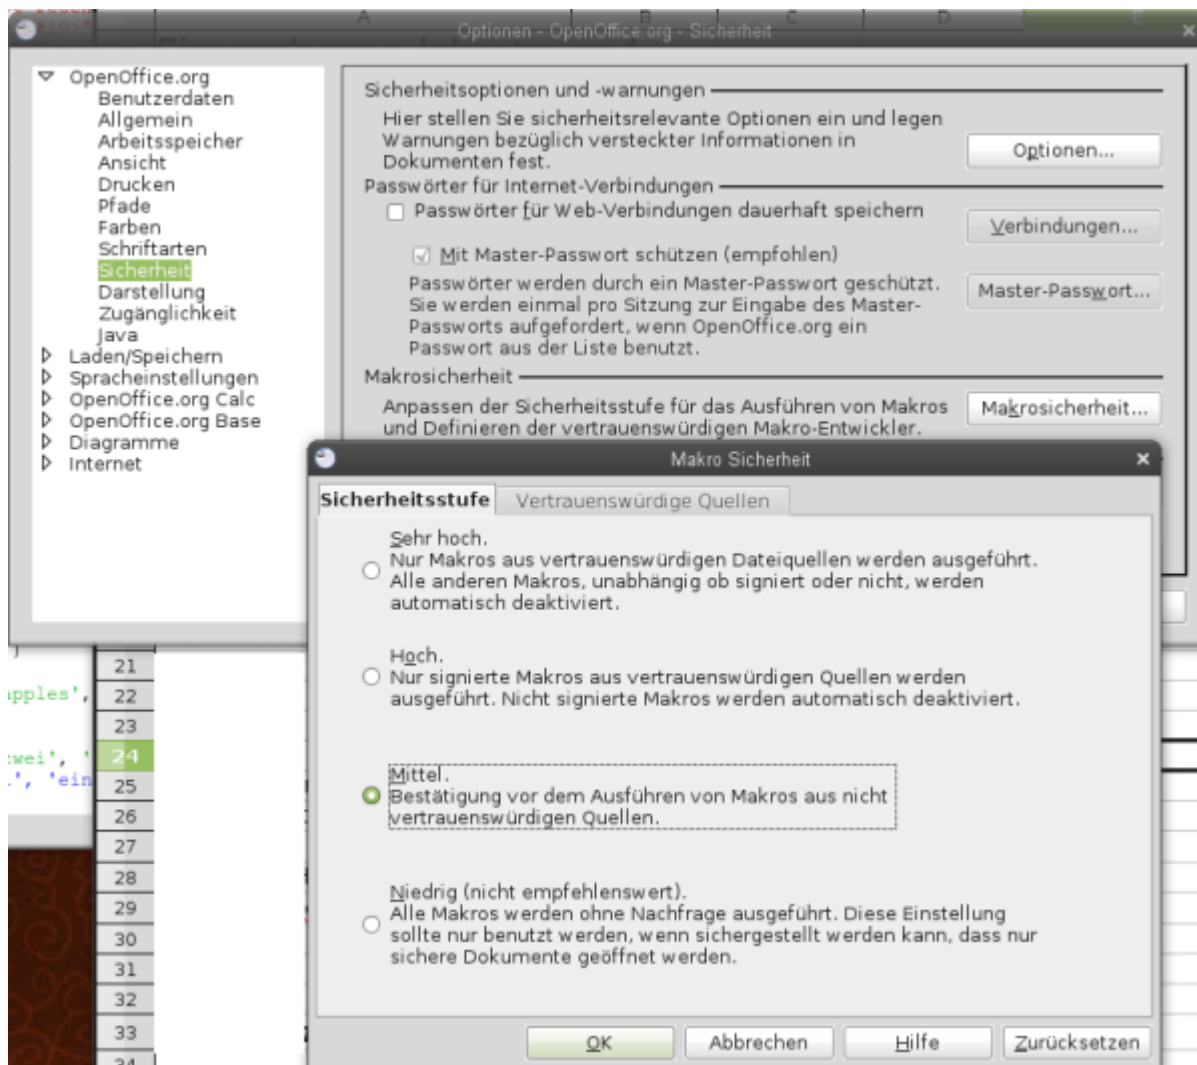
Optionen - OpenOffice.org - Sicherheit

OpenOffice.org
Benutzerdaten
Allgemein
Arbeitsspeicher
Ansicht
Drucken
Pfade
Farben
Schriftarten
Sicherheit
Darstellung
Zugänglichkeit
Java
Laden/Speichern
Spracheinstellungen
OpenOffice.org Calc
OpenOffice.org Base
Diagramme
Internet

Sicherheitsoptionen und -warnungen
Hier stellen Sie sicherheitsrelevante Optionen ein und legen Warnungen bezüglich versteckter Informationen in Dokumenten fest.
Optionen...
Passwörter für Internet-Verbindungen
Passwörter für Web-Verbindungen dauerhaft speichern
Verbindungen...
Mit Master-Passwort schützen (empfohlen)
Passwörter werden durch ein Master-Passwort geschützt. Sie werden einmal pro Sitzung zur Eingabe des Master-Passworts aufgefordert, wenn OpenOffice.org ein Passwort aus der Liste benutzt.
Master-Passwort...
Makrosicherheit
Anpassen der Sicherheitsstufe für das Ausführen von Makros und Definieren der vertrauenswürdigen Makro-Entwickler.
Makrosicherheit...

21
22
23
24
25
26
27
28
29
30
31
32
33
pples',
zwei', '
.', 'ein

Makro Sicherheit
Sicherheitsstufe
Vertrauenswürdige Quellen

Sehr hoch.
Nur Makros aus vertrauenswürdigen Dateiquellen werden ausgeführt. Alle anderen Makros, unabhängig ob signiert oder nicht, werden automatisch deaktiviert.

Hoch.
Nur signierte Makros aus vertrauenswürdigen Quellen werden ausgeführt. Nicht signierte Makros werden automatisch deaktiviert.

Mittel.
Bestätigung vor dem Ausführen von Makros aus nicht vertrauenswürdigen Quellen.

Niedrig (nicht empfehlenswert).
Alle Makros werden ohne Nachfrage ausgeführt. Diese Einstellung sollte nur benutzt werden, wenn sichergestellt werden kann, dass nur sichere Dokumente geöffnet werden.

OK
Abbrechen
Hilfe
Zurücksetzen